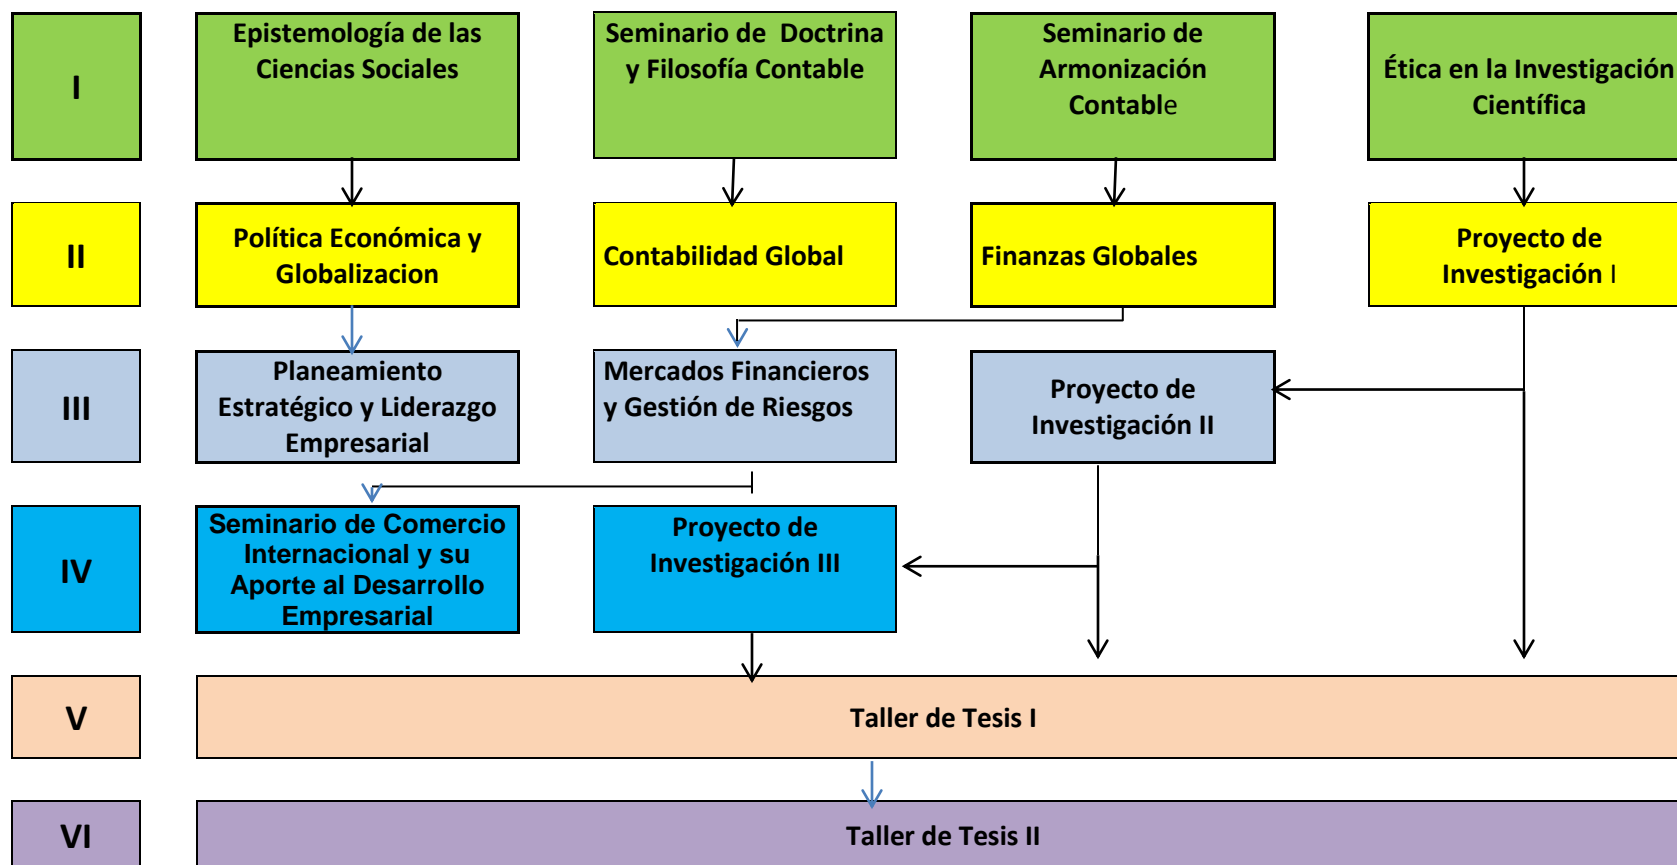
I

Epistemología de las Ciencias Sociales

Seminario de Doctrina y Filosofía Contable

Seminario de Armonización Contable

Ética en la Investigación Científica

II

Política Económica y Globalizacion

Contabilidad Global

Finanzas Globales

Proyecto de Investigación I

III

Planeamiento Estratégico y Liderazgo Empresarial

Mercados Financieros y Gestión de Riesgos

Proyecto de Investigación II

IV

Seminario de Comercio Internacional y su Aporte al Desarrollo Empresarial

Proyecto de Investigación III

V

Taller de Tesis I

VI

Taller de Tesis II